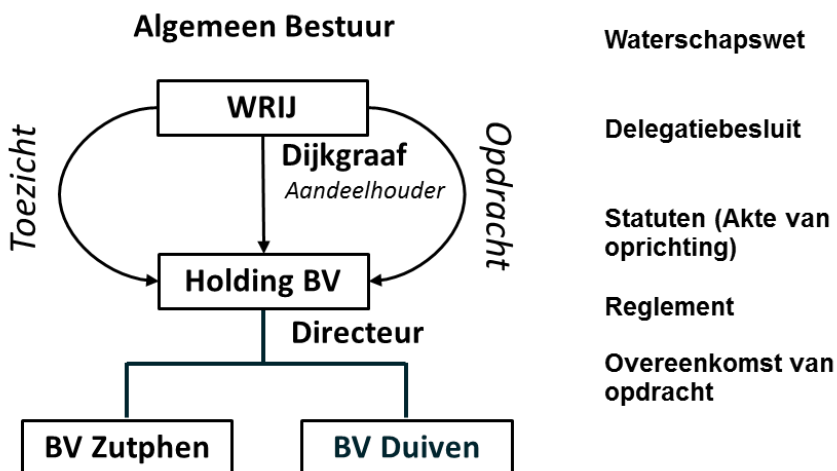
Algemeen Bestuur

WRIJ

Toezicht

Dijkgraaf

Aandeelhouder

Opdracht

Holding BV

Directeur

BV Zutphen

BV Duiven

Waterschapswet

Delegatiebesluit

Statuten (Akte van oprichting)

Reglement

Overeenkomst van opdracht